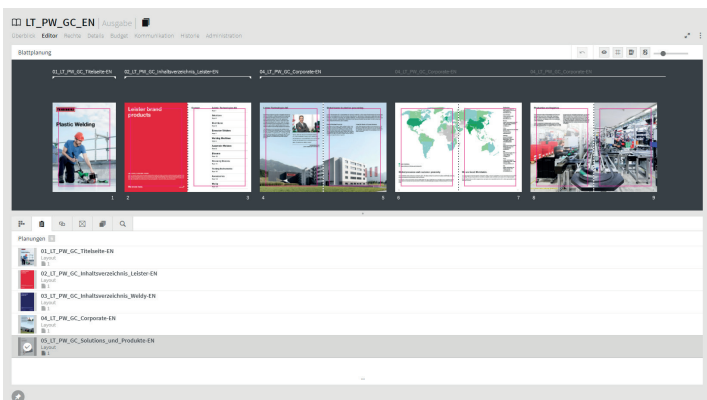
LT_PW_GC_EN | Ausgabe

Übersicht Editor Rechte Details Budget Kommunikation Historie Administration

Blattplanung

01_LT_PW_GC_Titelseite-EN
02_LT_PW_GC_Inhaltsverzeichnis_Leister-EN
04_LT_PW_GC_Corporate-EN
05_LT_PW_GC_Corporate-EN
05_LT_PW_GC_Corporate-EN

Plastic Welding

Leister brand products

1 2 3 4 5 6 7 8 9

Planungen

01_LT_PW_GC_Titelseite-EN
Layout
1

02_LT_PW_GC_Inhaltsverzeichnis_Leister-EN
Layout
1

03_LT_PW_GC_Inhaltsverzeichnis_Weldy-EN
Layout
1

04_LT_PW_GC_Corporate-EN
Layout
1

05_LT_PW_GC_Solutions_und_Produkte-EN
Layout
1